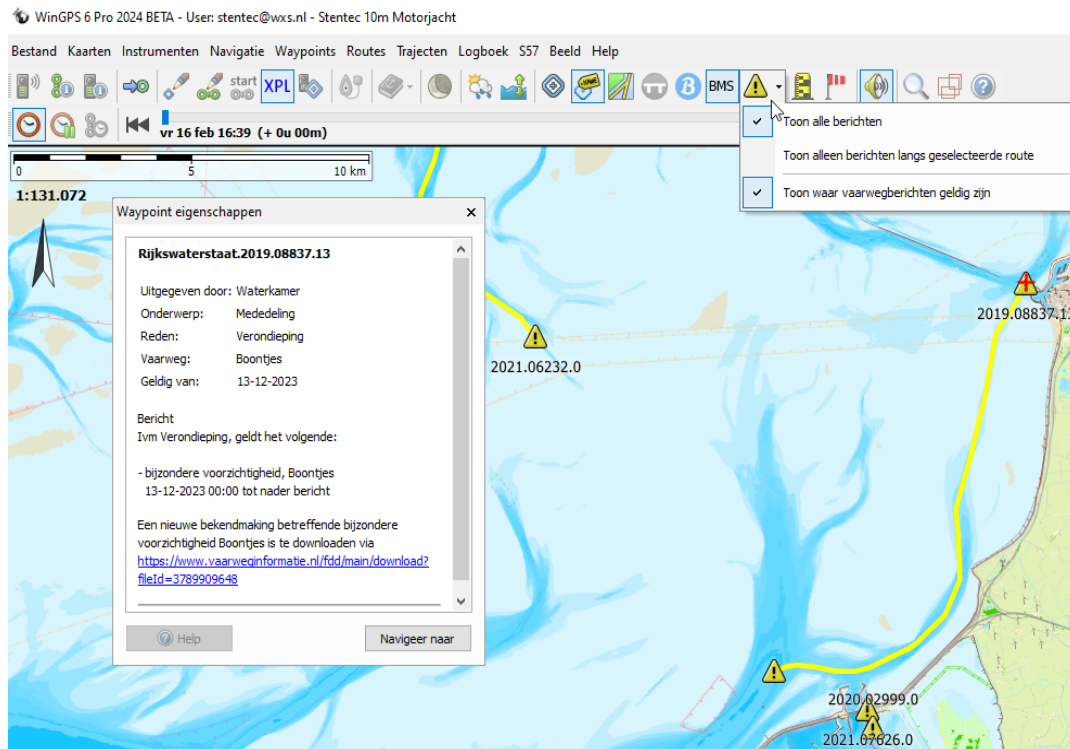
WinGPS 6 Pro 2024 BETA - User: stentec@wxs.nl - Stentec 10m Motorjacht

Bestand Kaarten Instrumenten Navigatie Waypoints Routes Trajecten Logboek S57 Beeld Help

start XPL BMS

vr 16 feb 16:39 (+ 0u 00m)

Toon alle berichten
Toon alleen berichten langs geselecteerde route
Toon waar vaarwegberichten geldig zijn

0 5 10 km
1:131.072

Waypoint eigenschappen

Rijkswaterstaat.2019.08837.13

Uitgegeven door: Waterkamer
Onderwerp: Mededeling
Reden: Verondieping
Vaarweg: Boontjes
Geldig van: 13-12-2023

Bericht
Ivm Verondieping, geldt het volgende:

- bijzondere voorzichtigheid, Boontjes
13-12-2023 00:00 tot nader bericht

Een nieuwe bekendmaking betreffende bijzondere voorzichtigheid Boontjes is te downloaden via https://www.vaarweginformatie.nl/fdd/main/download?fileId=3789909648

Help
Navigeer naar

2021.06232.0
2019.08837.1
2020.02999.0
2021.07626.0